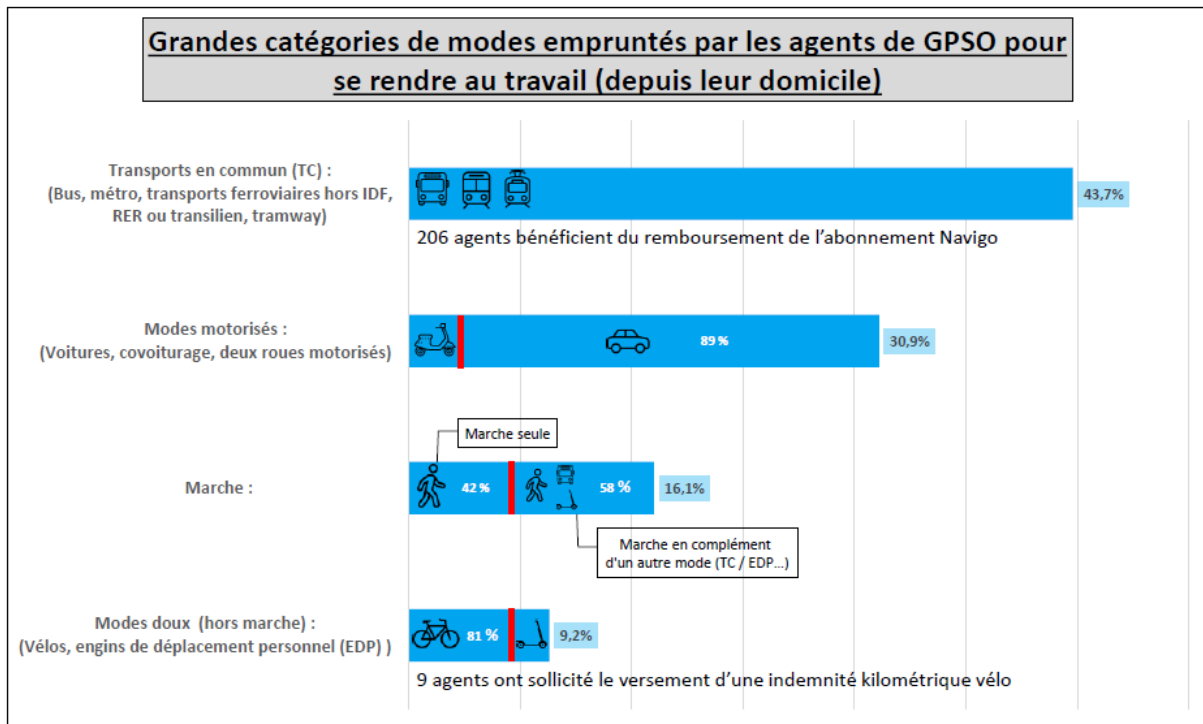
Grandes catégories de modes empruntés par les agents de GPSO pour se rendre au travail (depuis leur domicile)

Transports en commun (TC) :
(Bus, métro, transports ferroviaires hors IDF, RER ou transilien, tramway)

43,7%

206 agents bénéficient du remboursement de l'abonnement Navigo

Modes motorisés :
(Voitures, covoiturage, deux roues motorisés)

89 %

30,9%

Marche seule

Marche :

42 %

58 %

16,1%

Marche en complément d'un autre mode (TC / EDP…)

Modes doux (hors marche) :
(Vélos, engins de déplacement personnel (EDP) )

81 %

9,2%

9 agents ont sollicité le versement d'une indemnité kilométrique vélo